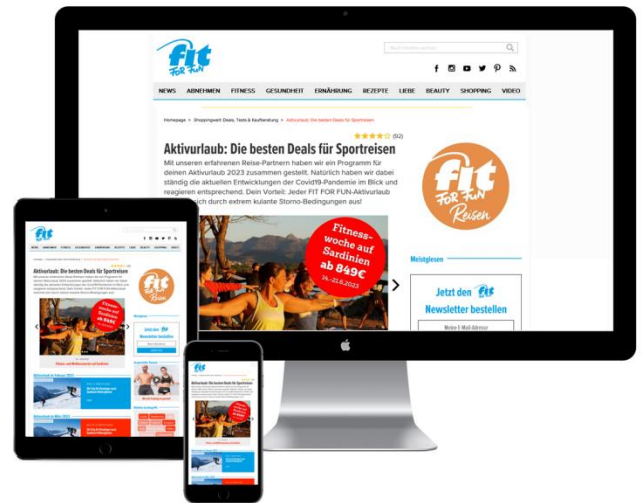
fit FOR FUN

NEWS ABNEHMEN FITNESS GESUNDHEIT ERNÄHRUNG REZEPTE LIEBE BEAUTY SHOPPING VIDEO

Homepage > Shoppingwelt: Deals, Tests & Kaufberatung > Aktivurlaub: Die besten Deals für Sportreisen

(92)

Aktivurlaub: Die besten Deals für Sportreisen

Mit unseren erfahrenen Reise-Partnern haben wir ein Programm für deinen Aktivurlaub 2023 zusammen gestellt. Natürlich haben wir dabei ständig die aktuellen Entwicklungen der Covid19-Pandemie im Blick und reagieren entsprechend. Dein Vorteil: Jeder FIT FOR FUN-Aktivurlaub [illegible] sich durch extrem kulante Storno-Bedingungen aus!

fit FOR FUN Reisen

Fitness-woche auf Sardinien ab 849€

Meistgelesen

Jetzt den fit Newsletter bestellen

Aktivurlaub: Die besten Deals für Sportreisen

fit FOR FUN Reisen

Fitness-woche auf Sardinien ab 849€

Aktivurlaub: Die besten Deals für Sportreisen

Fitness-woche auf Sardinien ab 849€